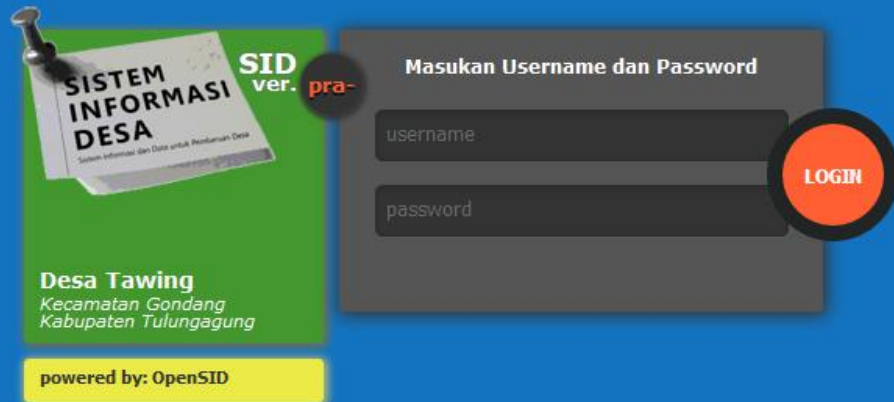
SISTEM INFORMASI DESA

Sistem Informasi dan Data untuk Pembangunan Desa

SID ver. pra-

Desa Tawing
Kecamatan Gondang
Kabupaten Tulungagung

powered by: OpenSID

Masukan Username dan Password

username

password

LOGIN